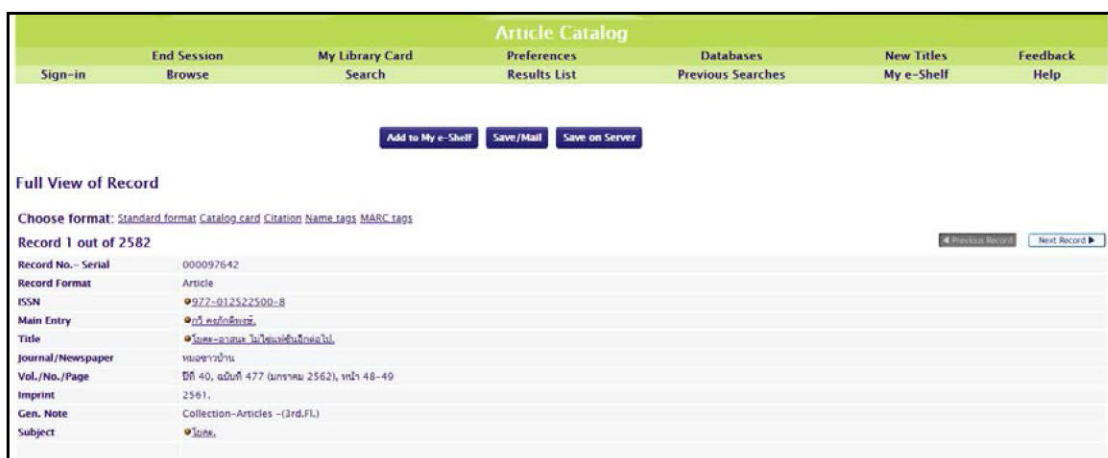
Article Catalog

End Session My Library Card Preferences Databases New Titles Feedback
Sign-in Browse Search Results List Previous Searches My e-Shelf Help

Add to My e-Shelf Save/Mail Save on Server

Full View of Record

Choose format: Standard format Catalog card Citation Name tags MARC tags

Record 1 out of 2582

◀ Previous Record Next Record ▶

| | |
|---|---|
| Record No.- Serial | 000097642 |
| Record Format | Article |
| ISSN | 977-012522500-8 |
| Main Entry | กวี คงภักดีพงษ์. |
| Title | โยคะ-อาสนะ ไม่ใช่แค่ยืดเหยียด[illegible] |
| Journal/Newspaper | หมอชาวบ้าน |
| Vol./No./Page | ปีที่ 40, ฉบับที่ 477 (มกราคม 2562), หน้า 48-49 |
| Imprint | 2561. |
| Gen. Note | Collection-Articles -(3rd.Fl.) |
| Subject | โยคะ. |